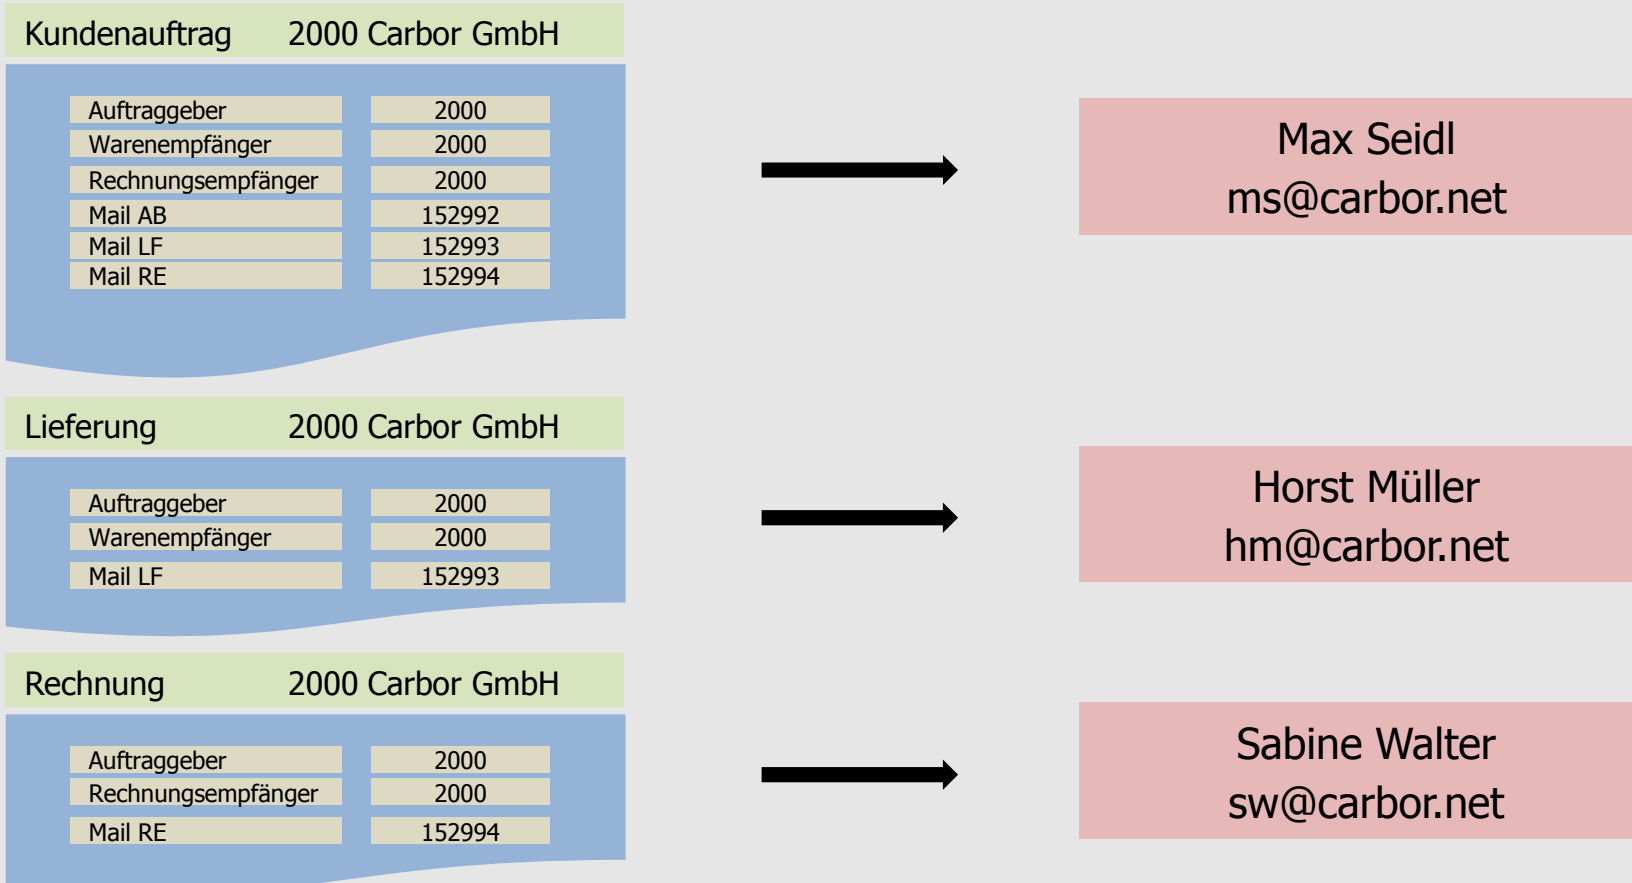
Kundenauftrag 2000 Carbor GmbH

| | |
|---|---|
| Auftraggeber | 2000 |
| Warenempfänger | 2000 |
| Rechnungsempfänger | 2000 |
| Mail AB | 152992 |
| Mail LF | 152993 |
| Mail RE | 152994 |

Max Seidl
ms@carbor.net

Lieferung 2000 Carbor GmbH

| | |
|---|---|
| Auftraggeber | 2000 |
| Warenempfänger | 2000 |
| Mail LF | 152993 |

Horst Müller
hm@carbor.net

Rechnung 2000 Carbor GmbH

| | |
|---|---|
| Auftraggeber | 2000 |
| Rechnungsempfänger | 2000 |
| Mail RE | 152994 |

Sabine Walter
sw@carbor.net